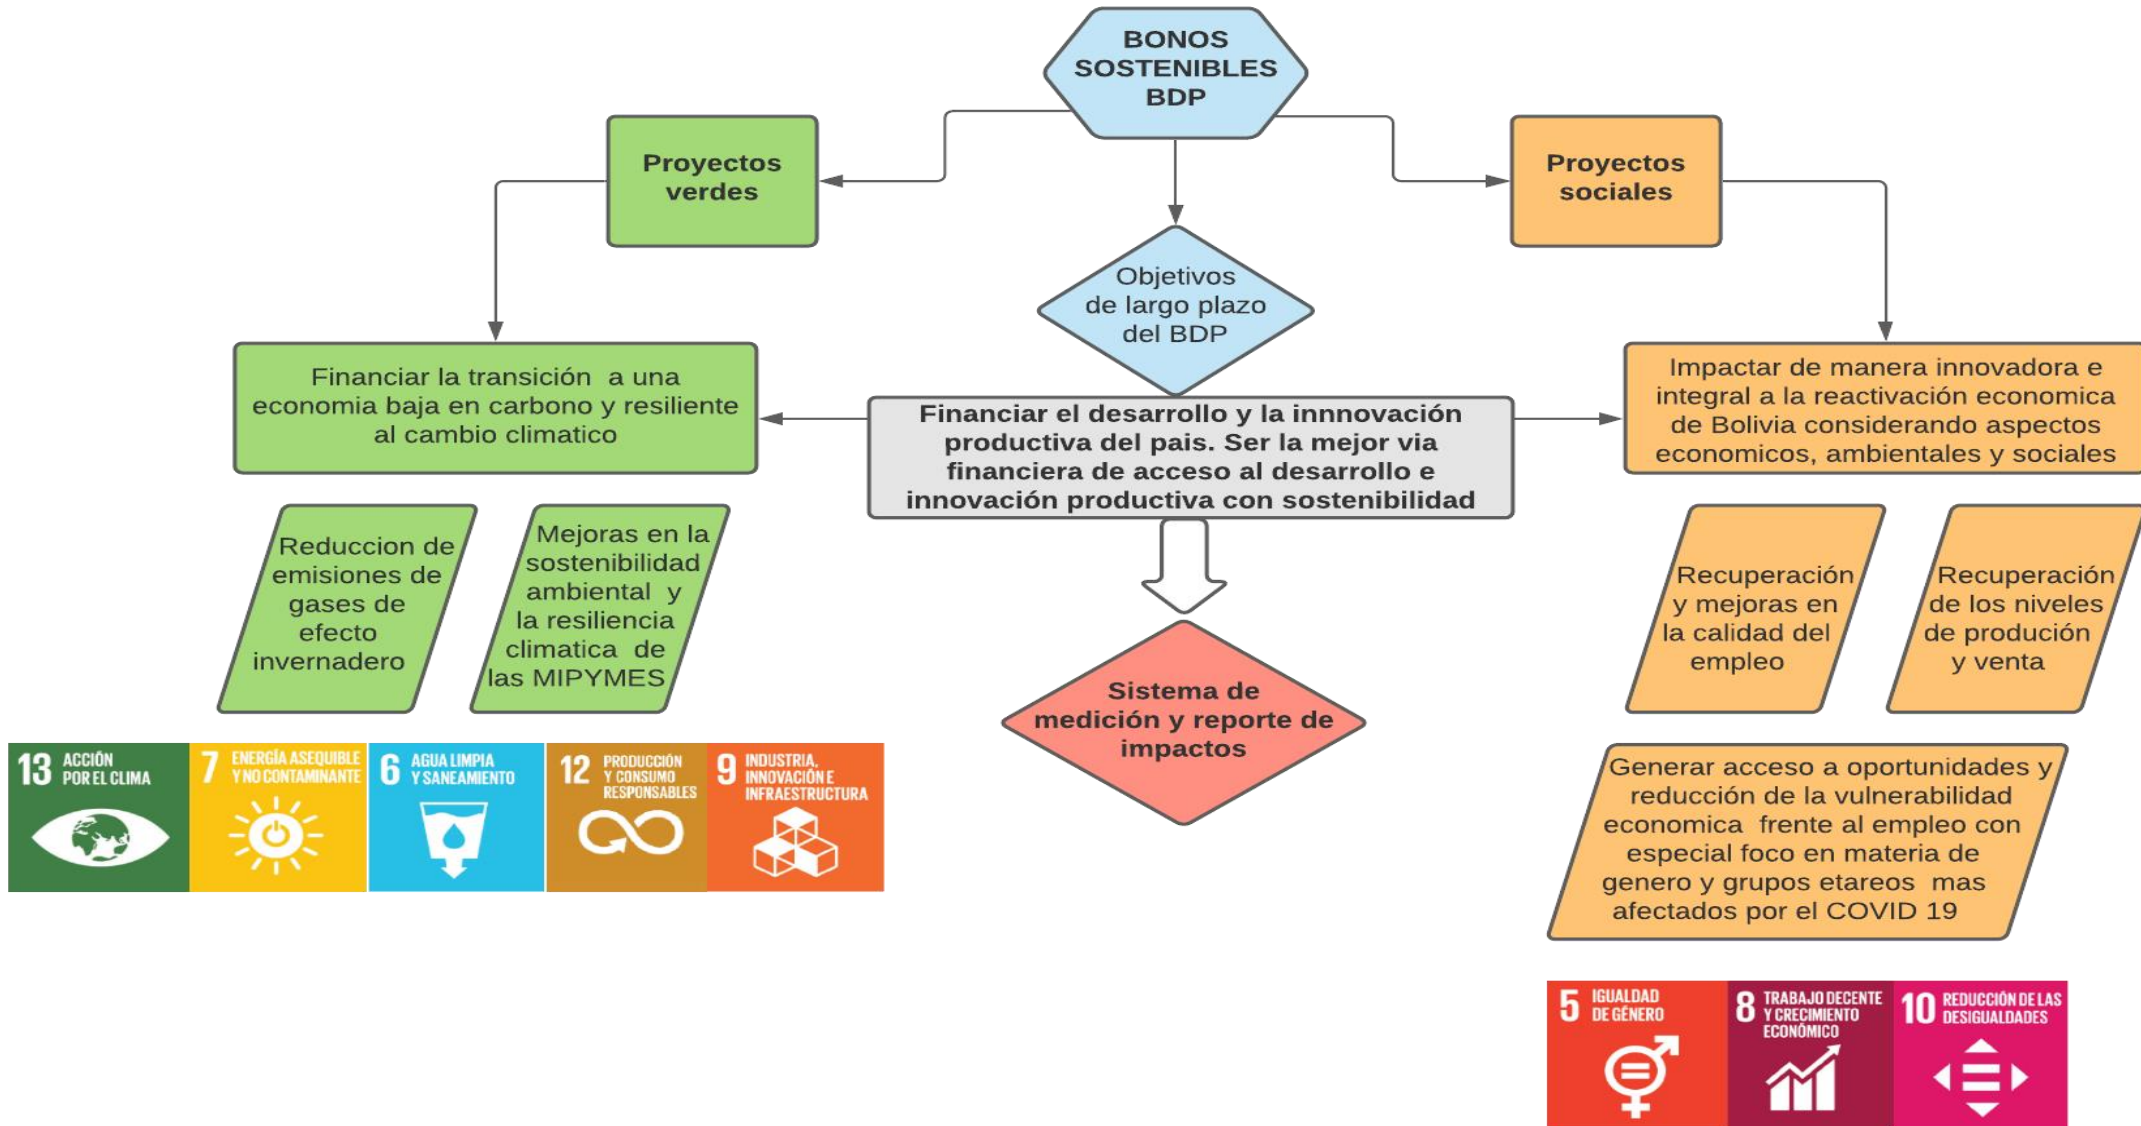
BONOS SOSTENIBLES BDP

Proyectos verdes

Proyectos sociales

Objetivos de largo plazo del BDP

Financiar la transición a una economia baja en carbono y resiliente al cambio climatico

Financiar el desarrollo y la innnovación productiva del pais. Ser la mejor via financiera de acceso al desarrollo e innovación productiva con sostenibilidad

Impactar de manera innovadora e integral a la reactivación economica de Bolivia considerando aspectos economicos, ambientales y sociales

Reduccion de emisiones de gases de efecto invernadero

Mejoras en la sostenibilidad ambiental y la resiliencia climatica de las MIPYMES

Sistema de medición y reporte de impactos

Recuperación y mejoras en la calidad del empleo

Recuperación de los niveles de produción y venta

13 ACCIÓN POR EL CLIMA

7 ENERGÍA ASEQUIBLE Y NO CONTAMINANTE

6 AGUA LIMPIA Y SANEAMIENTO

12 PRODUCCIÓN Y CONSUMO RESPONSABLES

9 INDUSTRIA, INNOVACIÓN E INFRAESTRUCTURA

Generar acceso a oportunidades y reducción de la vulnerabilidad economica frente al empleo con especial foco en materia de genero y grupos etareos mas afectados por el COVID 19

5 IGUALDAD DE GÉNERO

8 TRABAJO DECENTE Y CRECIMIENTO ECONÓMICO

10 REDUCCIÓN DE LAS DESIGUALDADES